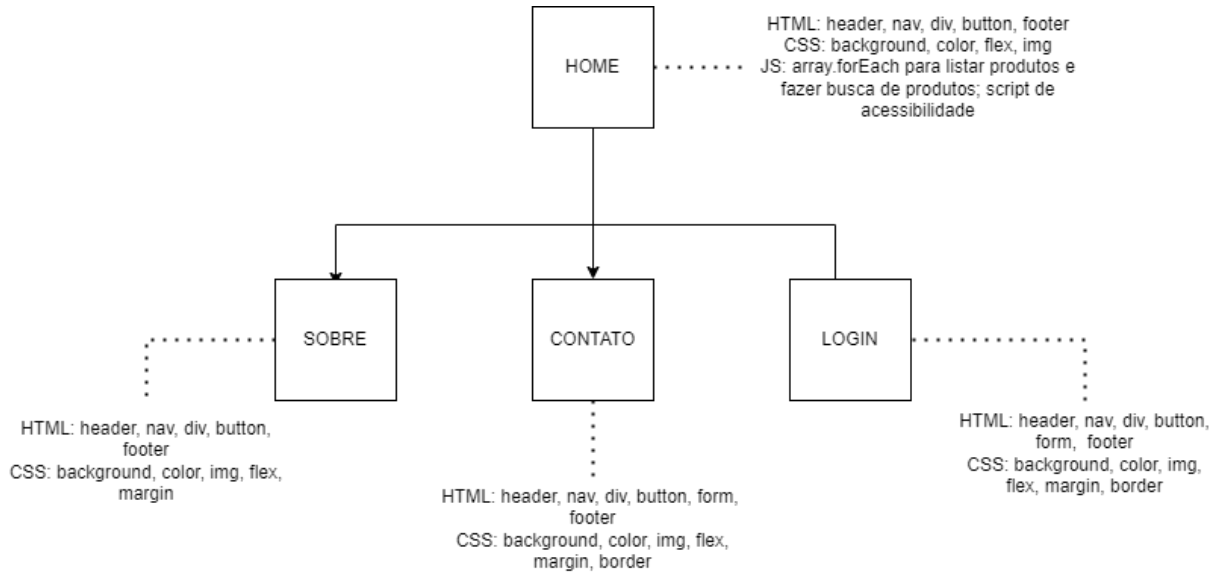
HOME

HTML: header, nav, div, button, footer
CSS: background, color, flex, img
JS: array.forEach para listar produtos e fazer busca de produtos; script de acessibilidade

SOBRE

HTML: header, nav, div, button, footer
CSS: background, color, img, flex, margin

CONTATO

HTML: header, nav, div, button, form, footer
CSS: background, color, img, flex, margin, border

LOGIN

HTML: header, nav, div, button, form, footer
CSS: background, color, img, flex, margin, border